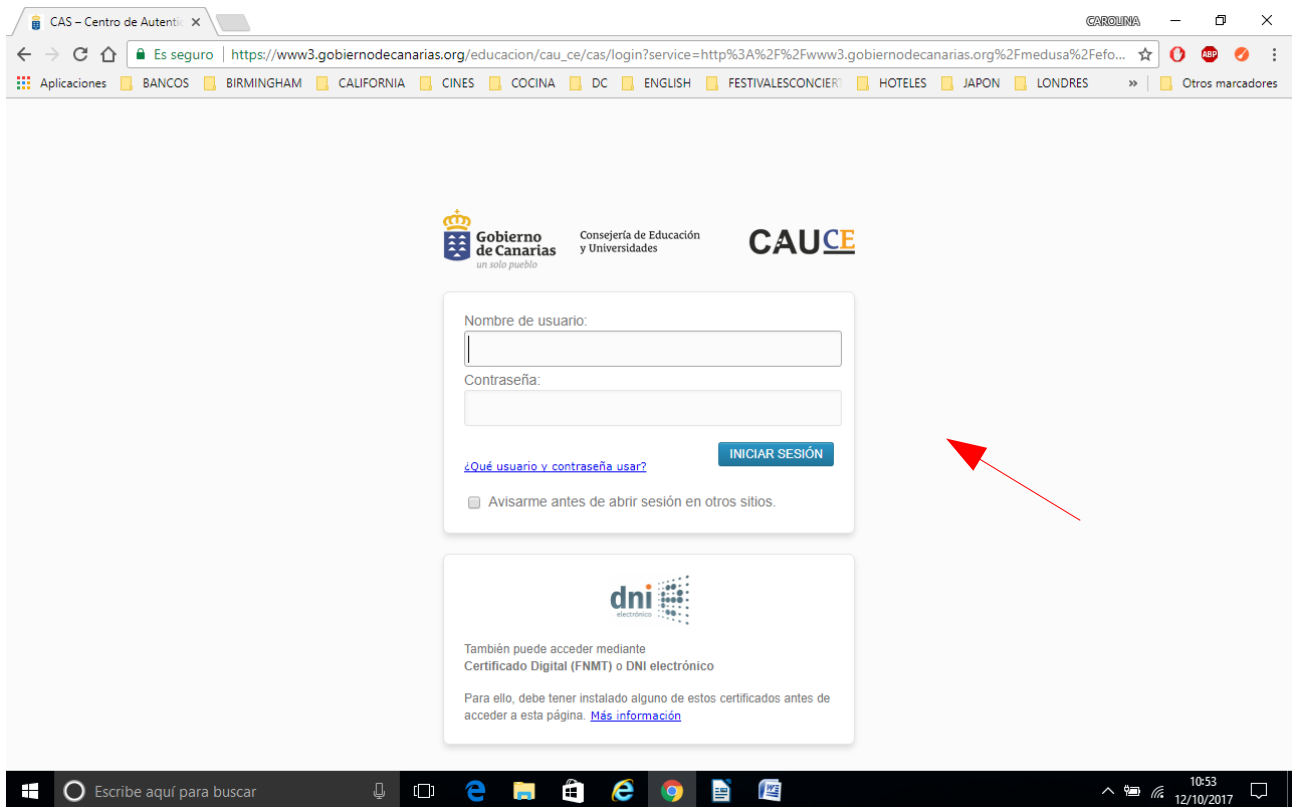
CAS – Centro de Autentic ×

CAROLINA

Es seguro | https://www3.gobiernodecanarias.org/educacion/cau_ce/cas/login?service=http%3A%2F%2Fwww3.gobiernodecanarias.org%2Fmedusa%2Fefo...

Aplicaciones BANCOS BIRMINGHAM CALIFORNIA CINES COCINA DC ENGLISH FESTIVALESCONCIERT HOTELES JAPON LONDRES » Otros marcadores

Gobierno de Canarias
un solo pueblo

Consejería de Educación y Universidades

CAUCE

Nombre de usuario:

Contraseña:

¿Qué usuario y contraseña usar?

INICIAR SESIÓN

Avisarme antes de abrir sesión en otros sitios.

dni electrónico

También puede acceder mediante
Certificado Digital (FNMT) o DNI electrónico

Para ello, debe tener instalado alguno de estos certificados antes de acceder a esta página. Más información

Escribe aquí para buscar

10:53
12/10/2017